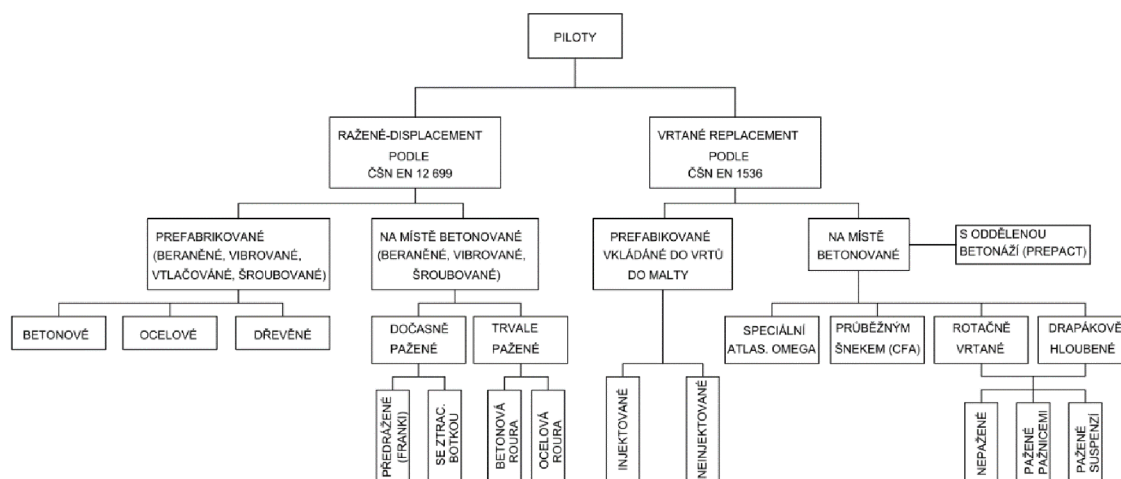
PILOTY

RAŽENÉ-DISPLACEMENT PODLE ČSN EN 12 699

VRTANÉ REPLACEMENT PODLE ČSN EN 1536

PREFABRIKOVANÉ (BERANĚNÉ, VIBROVANÉ, VTLAČOVANÉ, ŠROUBOVANÉ)

NA MÍSTĚ BETONOVANÉ (BERANĚNÉ, VIBROVANÉ, ŠROUBOVANÉ)

PREFABIKOVANÉ VKLÁDANÉ DO VRTŮ DO MALTY

NA MÍSTĚ BETONOVANÉ

S ODDĚLENOU BETONÁŽÍ (PREPACT)

BETONOVÉ

OCELOVÉ

DŘEVĚNÉ

DOČASNĚ PAŽENÉ

TRVALE PAŽENÉ

SPECIÁLNÍ ATLAS. OMEGA

PRŮBĚŽNÝM ŠNEKEM (CFA)

ROTAČNĚ VRTANÉ

DRAPÁKOVĚ HLOUBENÉ

PŘEDRÁŽENÉ (FRANKI)

SE ZTRAC. BOTKOU

BETONOVÁ ROURA

OCELOVÁ ROURA

INJEKTOVANÉ

NEINJEKTOVANÉ

NEPAŽENÉ

PAŽENÉ PAŽNICEMI

PAŽENÉ SUSPENZÍ